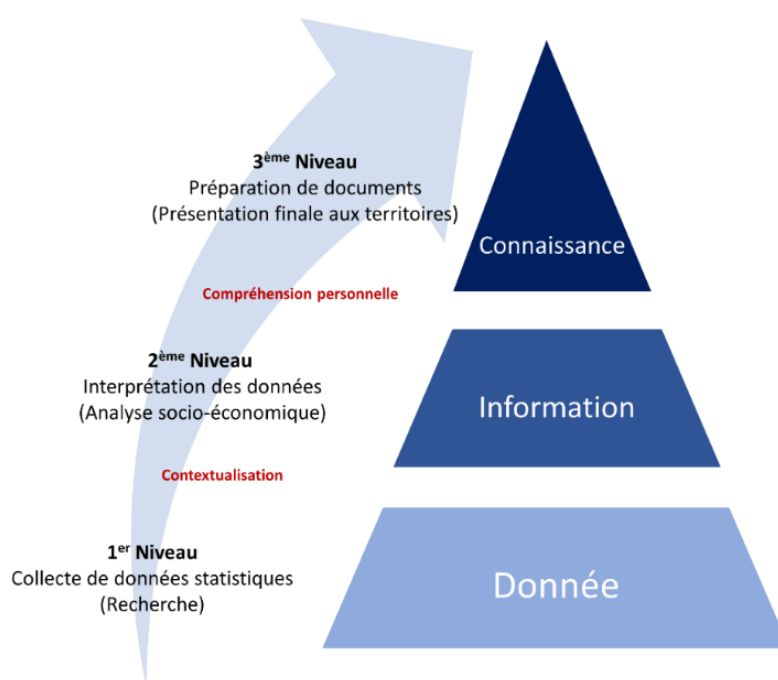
3$^{ème}$ Niveau
Préparation de documents
(Présentation finale aux territoires)

Connaissance

Compréhension personnelle

2$^{ème}$ Niveau
Interprétation des données
(Analyse socio-économique)

Information

Contextualisation

1$^{er}$ Niveau
Collecte de données statistiques
(Recherche)

Donnée